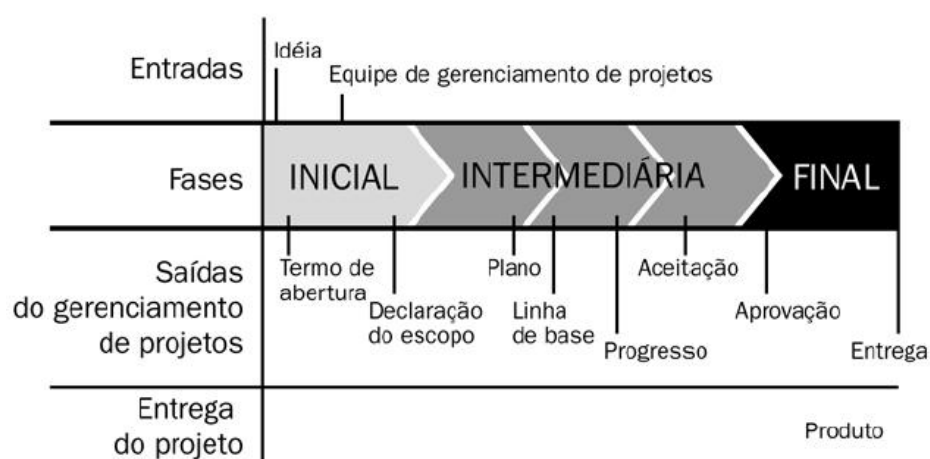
Entradas
Idéia
Equipe de gerenciamento de projetos

Fases
INICIAL
INTERMEDIÁRIA
FINAL

Saídas do gerenciamento de projetos
Termo de abertura
Declaração do escopo
Plano
Linha de base
Progresso
Aceitação
Aprovação
Entrega

Entrega do projeto
Produto